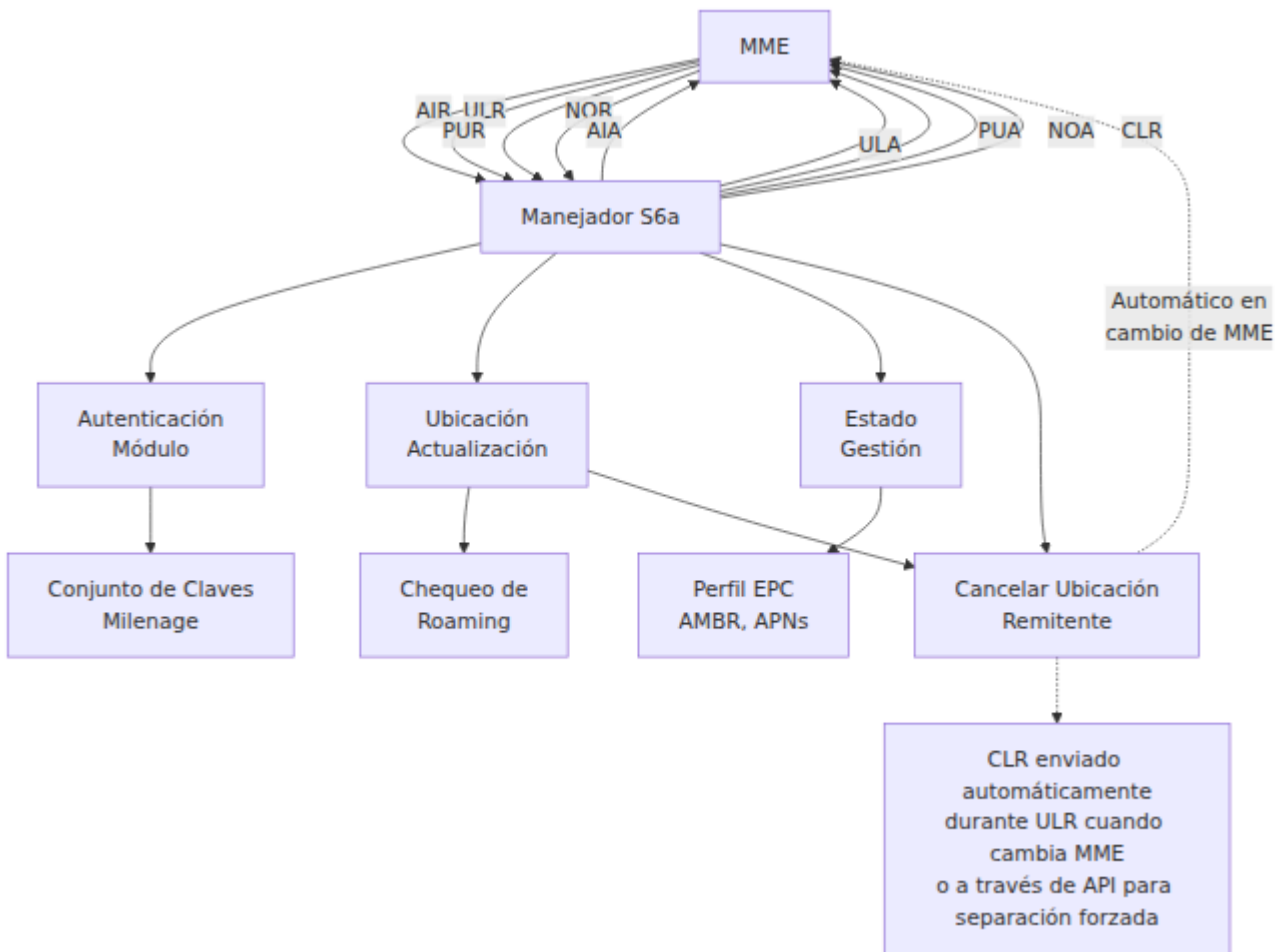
MME

AIR ULR
PUR
NOR
AIA
ULA
PUA
NOA
CLR

Manejador S6a

Automático en cambio de MME

Autenticación Módulo

Ubicación Actualización

Estado Gestión

Conjunto de Claves Milenage

Chequeo de Roaming

Perfil EPC AMBR, APNs

Cancelar Ubicación Remitente

CLR enviado automáticamente durante ULR cuando cambia MME o a través de API para separación forzada